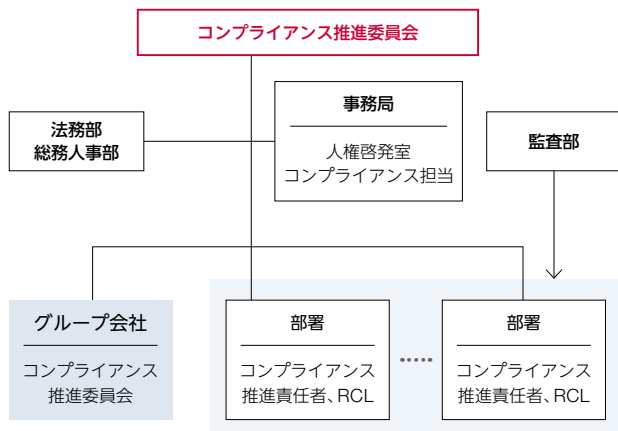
コンプライアンス推進委員会

法務部
総務人事部

事務局

人権啓発室
コンプライアンス担当

監査部

グループ会社

コンプライアンス
推進委員会

部署

コンプライアンス
推進責任者、RCL

……

部署

コンプライアンス
推進責任者、RCL